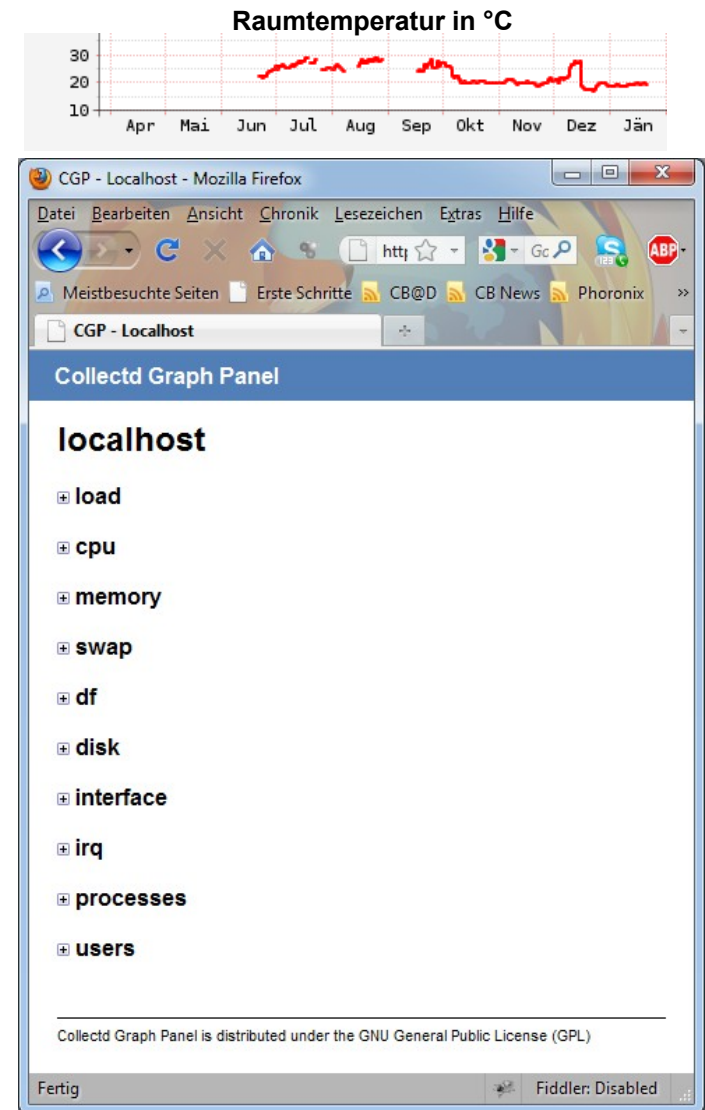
Raumtemperatur in °C

30
20
10

Apr Mai Jun Jul Aug Sep Okt Nov Dez Jän

CGP - Localhost - Mozilla Firefox

Datei Bearbeiten Ansicht Chronik Lesezeichen Extras Hilfe

htt| Gc

ABP

Meistbesuchte Seiten Erste Schritte CB@D CB News Phoronix »

CGP - Localhost

Collectd Graph Panel

localhost

⊞ load

⊞ cpu

⊞ memory

⊞ swap

⊞ df

⊞ disk

⊞ interface

⊞ irq

⊞ processes

⊞ users

Collectd Graph Panel is distributed under the GNU General Public License (GPL)

Fertig Fiddler: Disabled